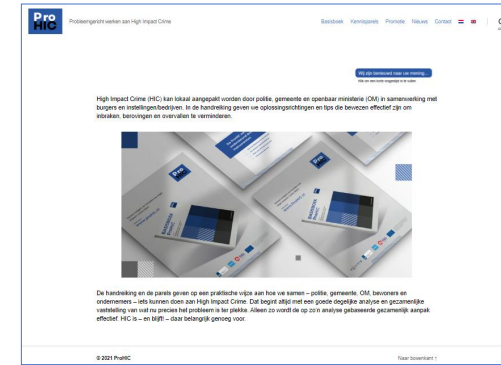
Pro HIC

Probleemgericht werken aan High Impact Crime

Basisboek Kennisparels Promotie Nieuws Contact

Wij zijn benieuwd naar uw mening...

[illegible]

High Impact Crime (HIC) kan lokaal aangepakt worden door politie, gemeente en openbaar ministerie (OM) in samenwerking met burgers en instellingen/bedrijven. In de handreiking geven we oplossingsrichtingen en tips die bewezen effectief zijn om inbraken, berovingen en overvallen te verminderen.

De handreiking en de parels geven op een praktische wijze aan hoe we samen – politie, gemeente, OM, bewoners en ondernemers – iets kunnen doen aan High Impact Crime. Dat begint altijd met een goede degelijke analyse en gezamenlijke vaststelling van wat nu precies het probleem is ter plekke. Alleen zo wordt de op zo'n analyse gebaseerde gezamenlijk aanpak effectief. HIC is – en blijft – daar belangrijk genoeg voor.

© 2021 ProHIC

Naar boven/kant ↑